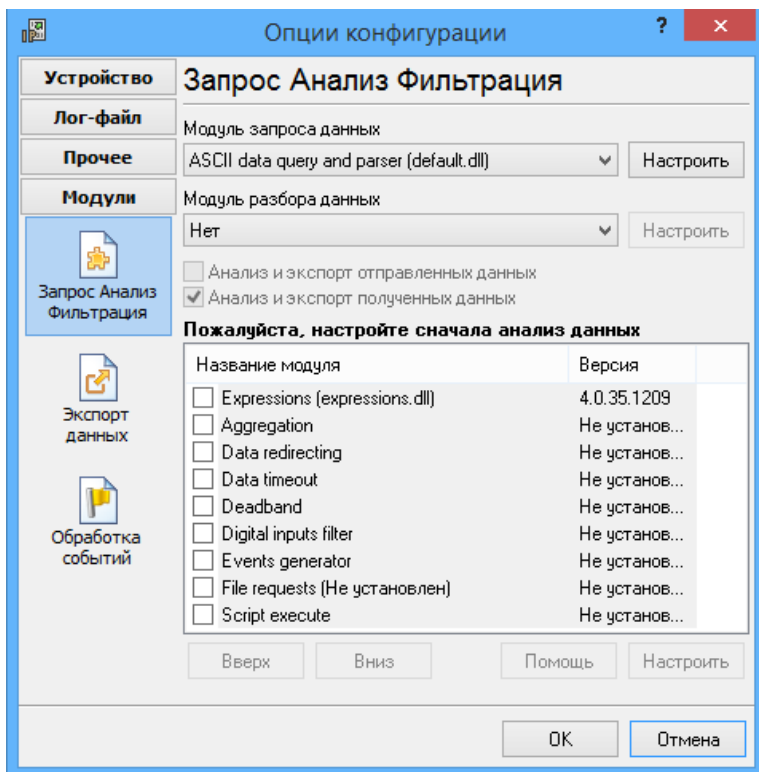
Опции конфигурации

?

Устройство
Лог-файл
Прочее
Модули

Запрос Анализ Фильтрация

Экспорт данных

Обработка событий

Запрос Анализ Фильтрация

Модуль запроса данных
ASCII data query and parser (default.dll)
Настроить

Модуль разбора данных
Нет
Настроить

Анализ и экспорт отправленных данных
Анализ и экспорт полученных данных

Пожалуйста, настройте сначала анализ данных

| Название модуля | Версия |
|---|---|
| Expressions (expressions.dll) | 4.0.35.1209 |
| Aggregation | Не установ... |
| Data redirecting | Не установ... |
| Data timeout | Не установ... |
| Deadband | Не установ... |
| Digital inputs filter | Не установ... |
| Events generator | Не установ... |
| File requests (Не установлен) | Не установ... |
| Script execute | Не установ... |

Вверх
Вниз
Помощь
Настроить

OK
Отмена